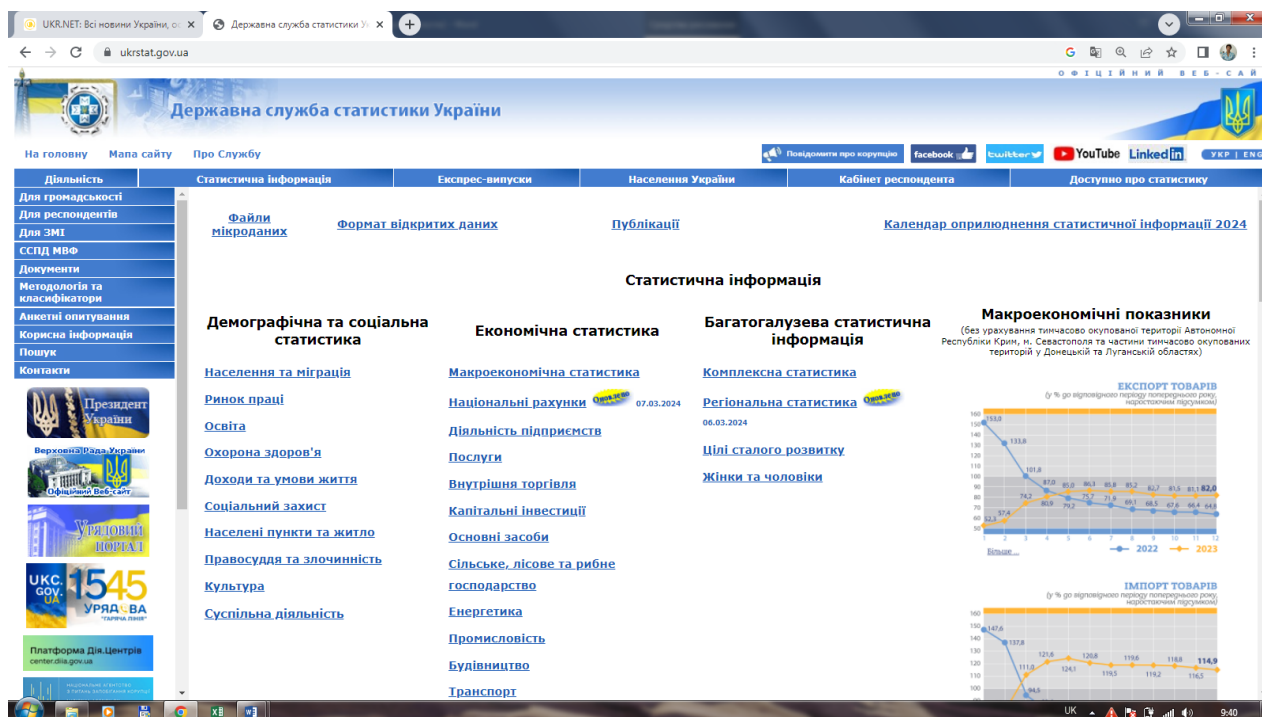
UKR.NET: Всі новини України, ос ×
Державна служба статистики Ук ×
ukrstat.gov.ua

ОФІЦІЙНИЙ ВЕБ-САЙ

Державна служба статистики України

На головну Мапа сайту Про Службу

Повідомити про корупцію facebook twitter YouTube Linked in УКР | ENG

Діяльність | Статистична інформація | Експрес-випуски | Населення України | Кабінет респондента | Доступно про статистику

Для громадськості
Для респондентів
Для ЗМІ
ССПД МВФ
Документи
Методологія та класифікатори
Анкетні опитування
Корисна інформація
Пошук
Контакти

Президент України
Верховна Рада України Офіційний Веб-сайт
Урядовий портал
UKC. GOV. UA 1545 УРЯДОВА "ГАРЯЧА ЛІНІЯ"
Платформа Дія.Центрів center.diia.gov.ua

Файли мікроданих
Формат відкритих даних
Публікації
Календар оприлюднення статистичної інформації 2024

Статистична інформація

Демографічна та соціальна статистика
Населення та міграція
Ринок праці
Освіта
Охорона здоров'я
Доходи та умови життя
Соціальний захист
Населені пункти та житло
Правосуддя та злочинність
Культура
Суспільна діяльність

Економічна статистика
Макроекономічна статистика
Національні рахунки Оновлено 07.03.2024
Діяльність підприємств
Послуги
Внутрішня торгівля
Капітальні інвестиції
Основні засоби
Сільське, лісове та рибне господарство
Енергетика
Промисловість
Будівництво
Транспорт

Багатогалузева статистична інформація
Комплексна статистика
Регіональна статистика Оновлено 06.03.2024
Цілі сталого розвитку
Жінки та чоловіки

Макроекономічні показники
(без урахування тимчасово окупованої території Автономної Республіки Крим, м. Севастополя та частини тимчасово окупованих територій у Донецькій та Луганській областях)

ЕКСПОРТ ТОВАРІВ
(у % до відповідного періоду попереднього року, наростаючим підсумком)
160 150 140 130 120 110 100 90 80 70 60 50
153,0 133,8 101,8 87,0 85,0 80,3 80,8 85,2 82,7 81,5 81,1 82,0
52,3 57,4 74,2 80,9 79,2 75,7 71,8 69,1 68,5 67,6 66,4 64,9
1 2 3 4 5 6 7 8 9 10 11 12
Більше...
2022 2023

ІМПОРТ ТОВАРІВ
(у % до відповідного періоду попереднього року, наростаючим підсумком)
160 150 140 130 120 110 100 90
147,6 137,8 111,0 121,6 124,1 126,8 119,5 119,6 119,2 118,8 116,5 114,9
94,5

UK 9:40